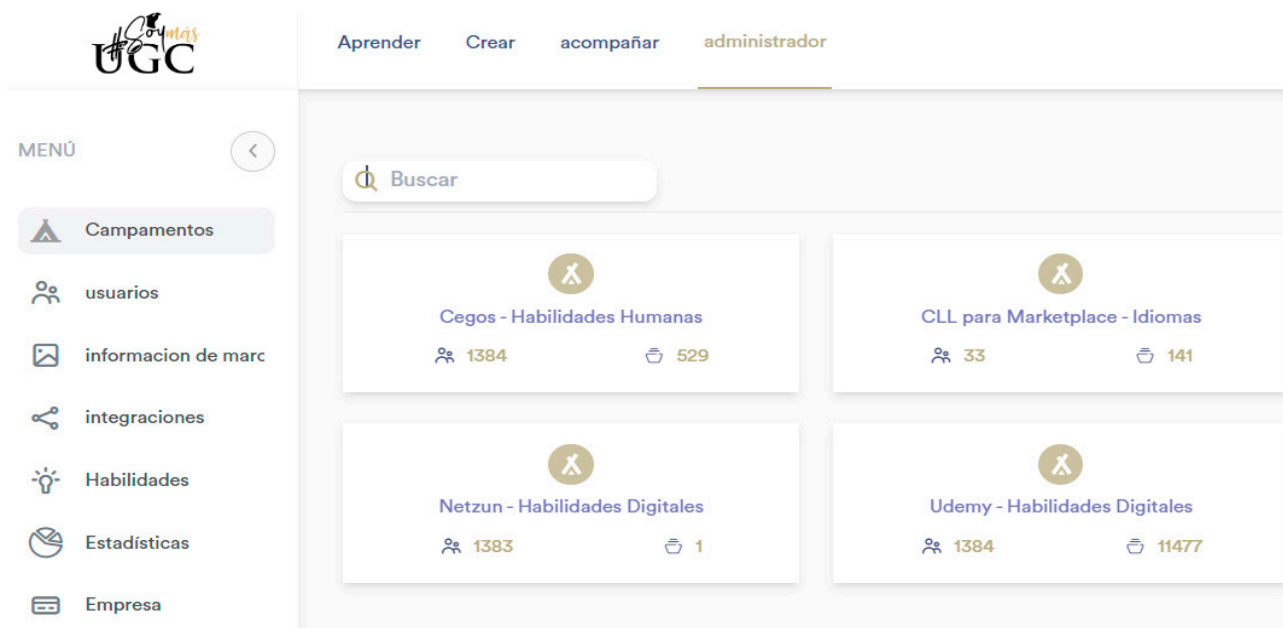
#Soymás UGC

Aprender Crear acompañar administrador

MENÚ

Buscar

Campamentos

usuarios

informacion de marc

integraciones

Habilidades

Estadísticas

Empresa

Cegos - Habilidades Humanas
1384 529

CLL para Marketplace - Idiomas
33 141

Netzun - Habilidades Digitales
1383 1

Udemy - Habilidades Digitales
1384 11477